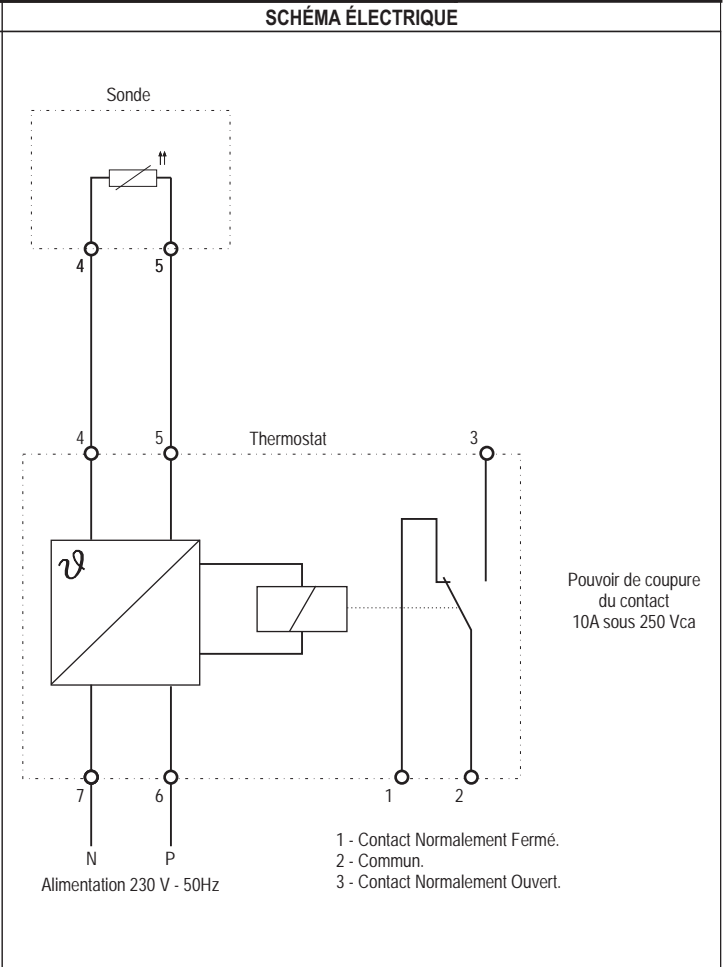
SCHÉMA ÉLECTRIQUE

Sonde

4 5

4 5 Thermostat 3

$\vartheta$

Pouvoir de coupure du contact 10A sous 250 Vca

7 6 1 2

N P

Alimentation 230 V - 50Hz

1 - Contact Normalement Fermé.
2 - Commun.
3 - Contact Normalement Ouvert.